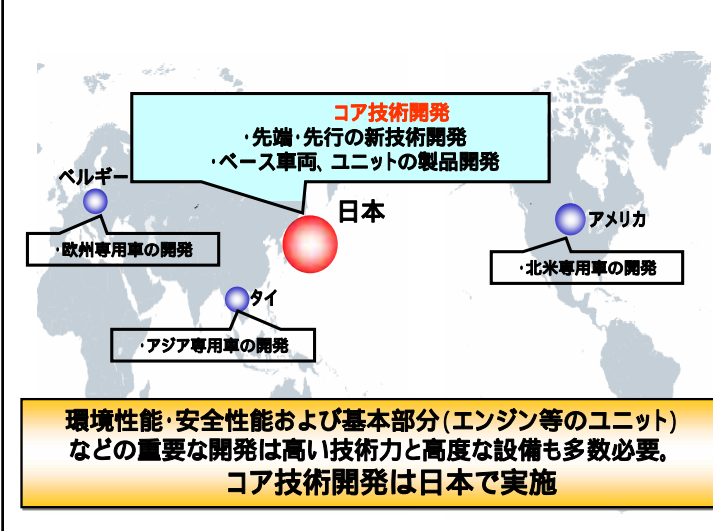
コア技術開発
・先端・先行の新技術開発
・ベース車両、ユニットの製品開発

ベルギー

・欧州専用車の開発

日本

アメリカ

・北米専用車の開発

タイ

・アジア専用車の開発

環境性能・安全性能および基本部分(エンジン等のユニット)などの重要な開発は高い技術力と高度な設備も多数必要。
コア技術開発は日本で実施